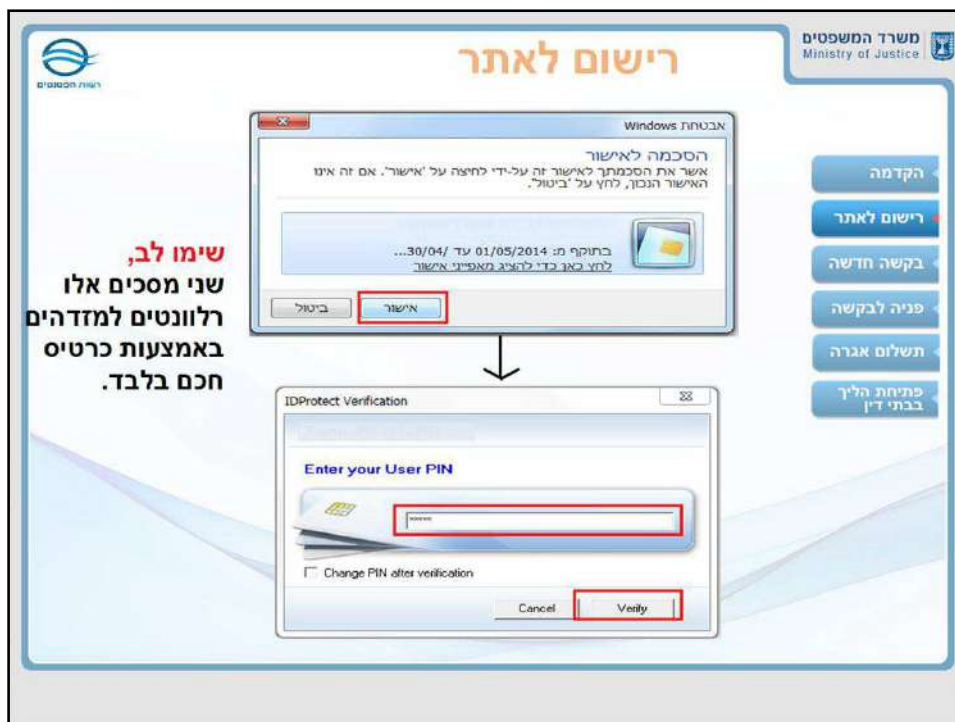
משרד המשפטים
Ministry of Justice

רישום לאתר

רשות התאגידים

הקדמה
רישום לאתר
בקשה חדשה
פניה לבקשה
תשלום אגרה
פתיחת הליך בבתי דין

אבטחת Windows
הסכמה לאישור
אשר את הסכמתך לאישור זה על-ידי לחיצה על 'אישור'. אם זה אינו האישור הנכון, לחץ על 'ביטול'.
בתוקף מ: 01/05/2014 עד /30/04...
לחץ כאן כדי להציג מאפייני אישור
אישור
ביטול

שימו לב,
שני מסכים אלו רלוונטים למזדהים באמצעות כרטיס חכם בלבד.

IDProtect Verification
Enter your User PIN
******
Change PIN after verification
Cancel
Verify